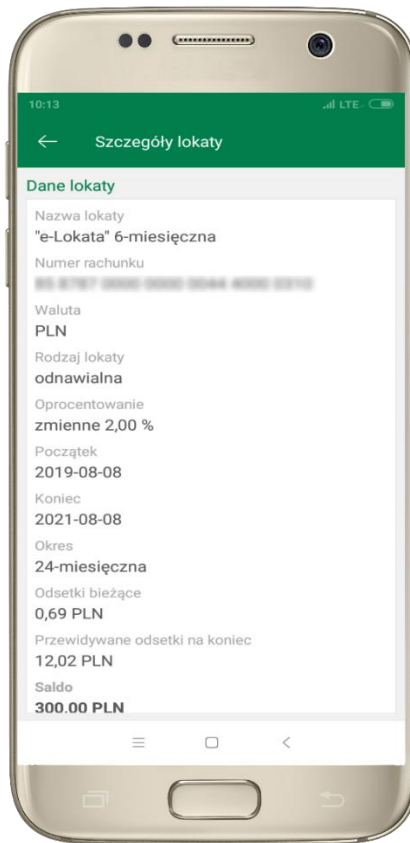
10:13

LTE

←

Szczegóły lokaty

Dane lokaty

Nazwa lokaty
"e-Lokata" 6-miesięczna

Numer rachunku
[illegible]

Waluta
PLN

Rodzaj lokaty
odnawialna

Oprocentowanie
zmienne 2,00 %

Początek
2019-08-08

Koniec
2021-08-08

Okres
24-miesięczna

Odsetki bieżące
0,69 PLN

Przewidywane odsetki na koniec
12,02 PLN

Saldo
300.00 PLN